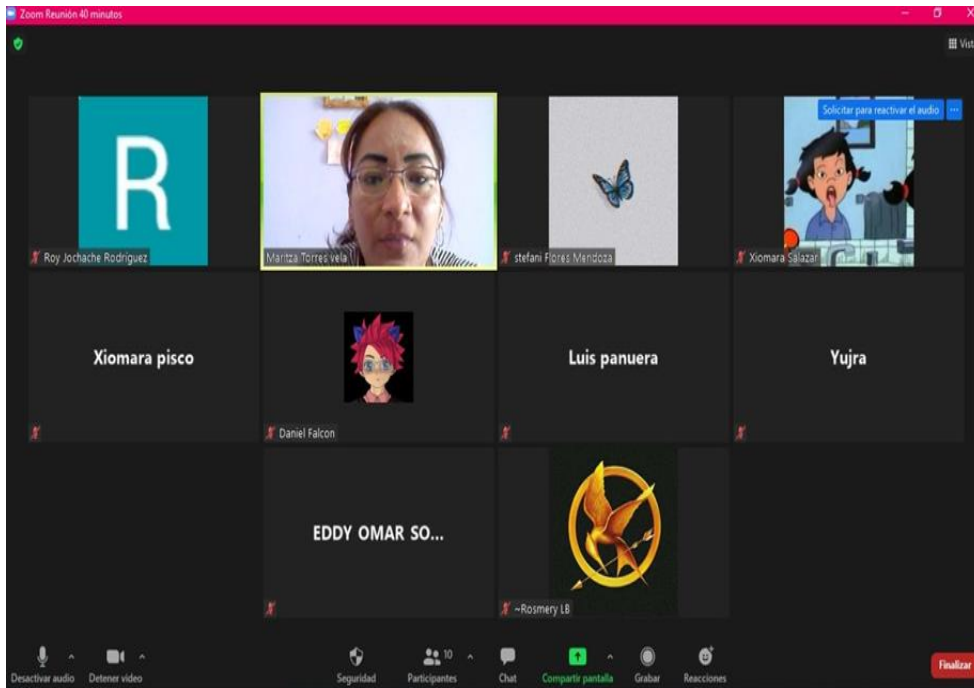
Zoom Reunión 40 minutos

Vist

R

Roy Jochache Rodriguez

Maritza Torres vela

stefani Flores Mendoza

Solicitar para reactivar el audio

Xiomara Salazar

Xiomara pisco

Daniel Falcon

Luis panuera

Yujra

EDDY OMAR SO...

~Rosmery LB

Desactivar audio

Detener video

Seguridad

10

Participantes

Chat

Compartir pantalla

Grabar

Reacciones

Finalizar